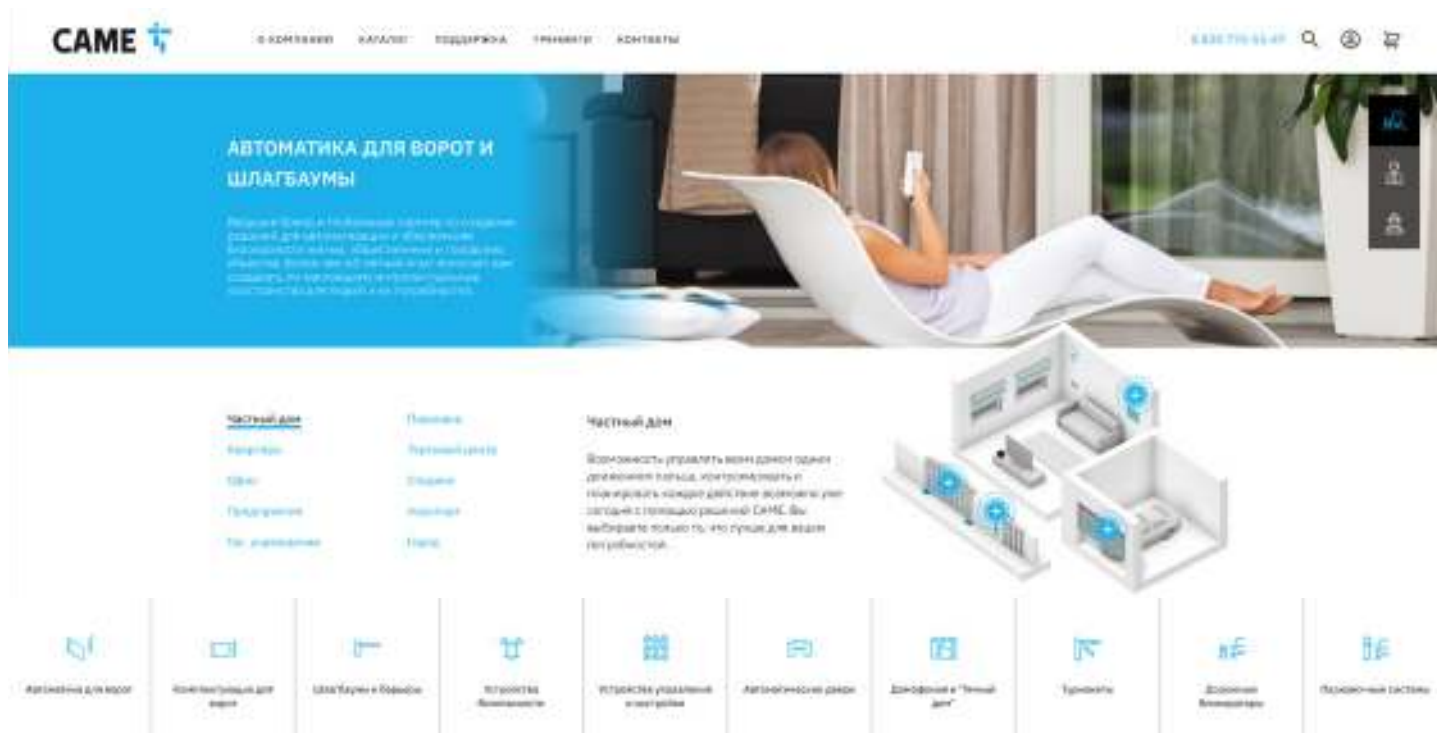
CAME

О КОМПАНИИ КАТАЛОГ ПОДДЕРЖКА ТРЕНИНГИ КОНТАКТЫ

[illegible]

АВТОМАТИКА ДЛЯ ВОРОТ И ШЛАГБАУМЫ

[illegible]

Частный дом
Квартиры
Офис
Предприятие
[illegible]

Гостиница
Торговый центр
Стадион
Аэропорт
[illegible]

Частный дом

Возможность управлять всем домом одним движением пальца, контролировать и планировать каждое действие возможно уже сегодня с помощью решений CAME. Вы выбираете только то, что лучше для ваших потребностей.

Автоматика для ворот
Комплектующие для ворот
Шлагбаумы и барьеры
Устройства безопасности
Устройства управления и настройки
Автоматические двери
Домофония и "Умный дом"
Турникеты
Дорожные блокираторы
Парковочные системы